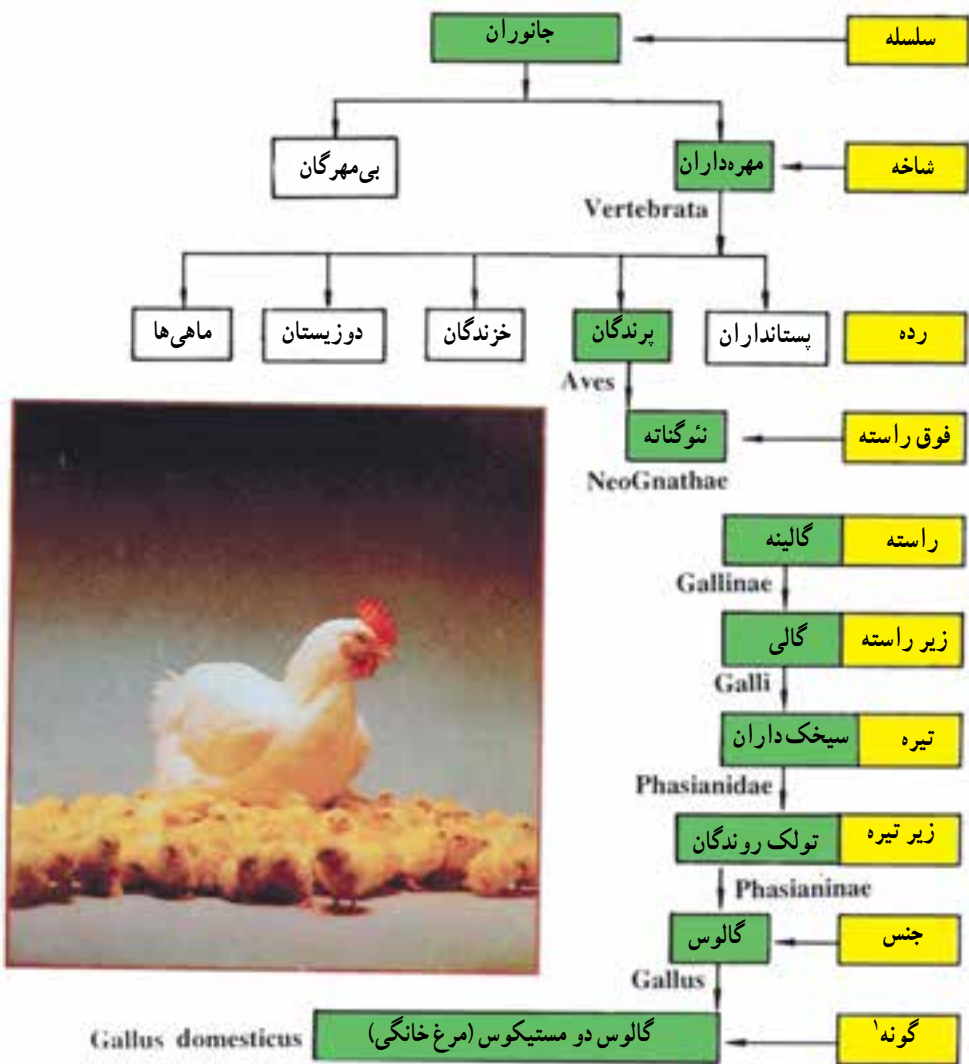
سلسله
جانوران
شاخه
مهره‌داران
بی‌مهرگان
Vertebrata
رده
پستانداران
پرندگان
خزندگان
دوزیستان
ماهی‌ها
Aves
فوق راسته
نئوگناته
NeoGnathae
راسته
گالینه
Gallinae
زیر راسته
گالی
Galli
تیره
سیخک‌داران
Phasianidae
زیر تیره
تولک روندگان
Phasianinae
جنس
گالوس
Gallus
گونه$^1$
گالوس دو مستیکوس (مرغ خانگی)
Gallus domesticus